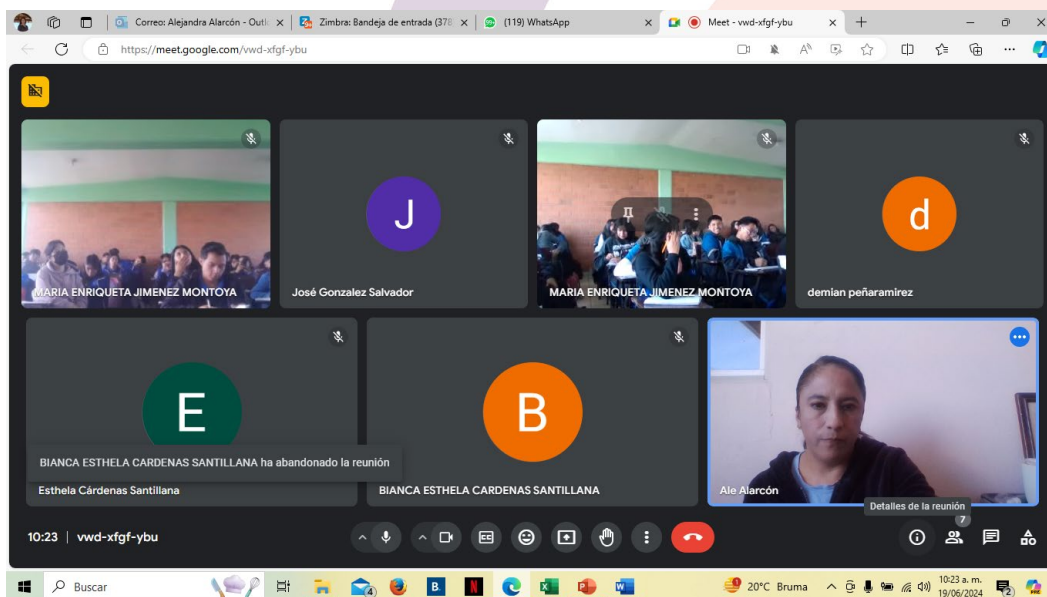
Correo: Alejandra Alarcón - Outlo
Zimbra: Bandeja de entrada (378
(119) WhatsApp
Meet - vwd-xfgf-ybu
https://meet.google.com/vwd-xfgf-ybu

MARIA ENRIQUETA JIMENEZ MONTOYA
J
José Gonzalez Salvador
MARIA ENRIQUETA JIMENEZ MONTOYA
d
demian peñaramirez
E
BIANCA ESTHELA CARDENAS SANTILLANA ha abandonado la reunión
Esthela Cárdenas Santillana
B
BIANCA ESTHELA CARDENAS SANTILLANA
Ale Alarcón
Detalles de la reunión
7
10:23 | vwd-xfgf-ybu

Buscar
4
20°C Bruma
10:23 a. m.
19/06/2024
2